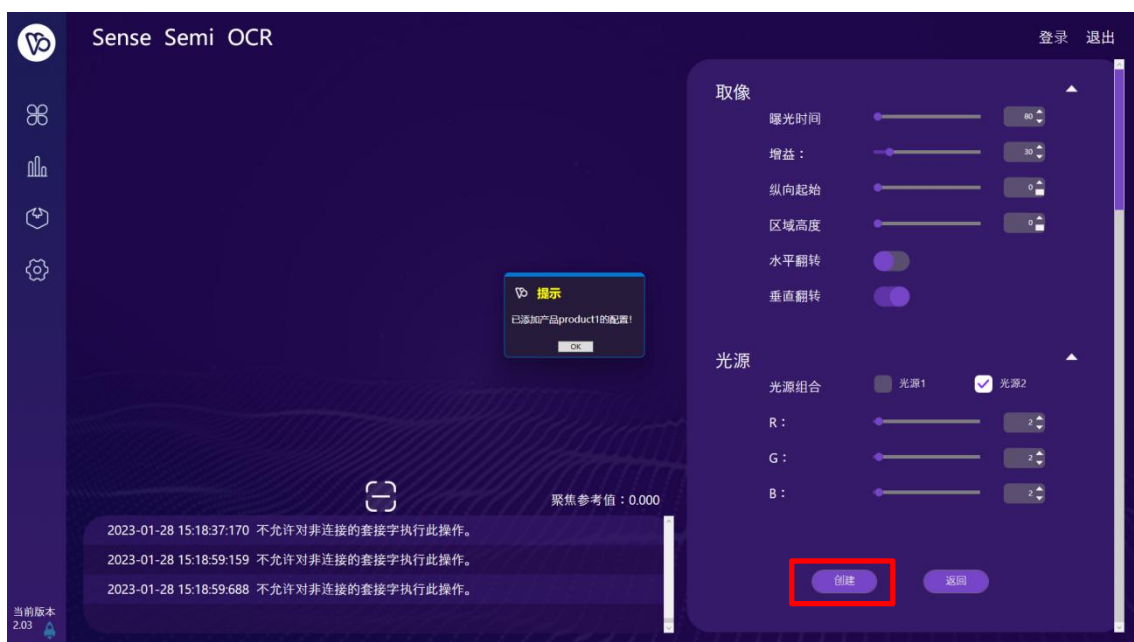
Sense Semi OCR

登录 退出

取像
曝光时间 80
增益： 30
纵向起始 0
区域高度 0
水平翻转
垂直翻转

提示
已添加产品product1的配置!
OK

光源
光源组合 光源1 光源2
R： 2
G： 2
B： 2

聚焦参考值：0.000

2023-01-28 15:18:37:170 不允许对非连接的套接字执行此操作。
2023-01-28 15:18:59:159 不允许对非连接的套接字执行此操作。
2023-01-28 15:18:59:688 不允许对非连接的套接字执行此操作。

创建 返回

当前版本
2.03